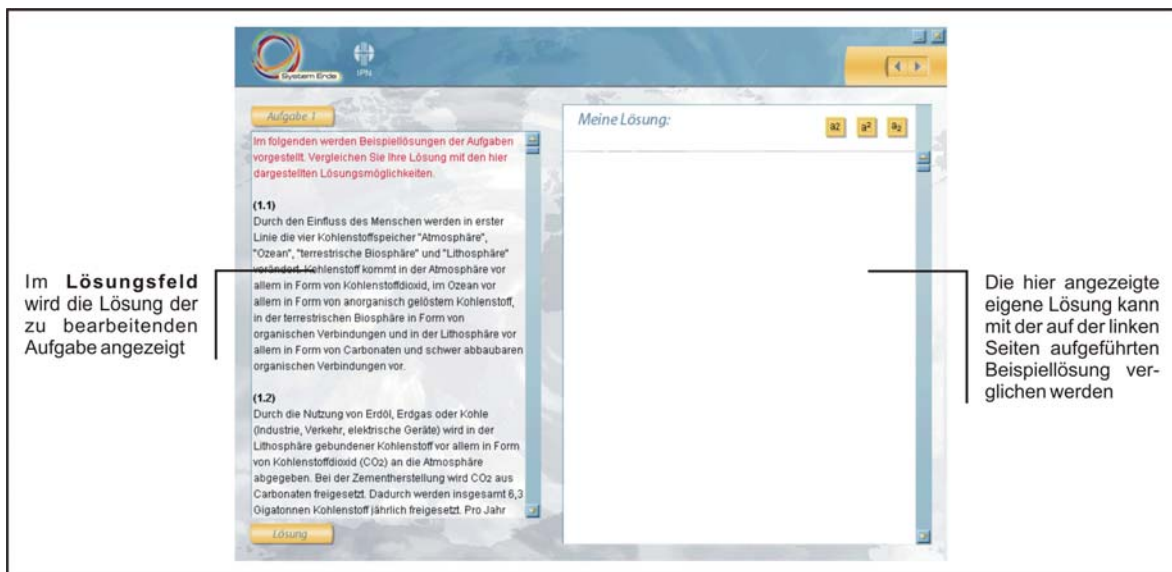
System Erde

IPN

Aufgabe 1

Im folgenden werden Beispiellösungen der Aufgaben vorgestellt. Vergleichen Sie Ihre Lösung mit den hier dargestellten Lösungsmöglichkeiten.

(1.1)
Durch den Einfluss des Menschen werden in erster Linie die vier Kohlenstoffspeicher "Atmosphäre", "Ozean", "terrestrische Biosphäre" und "Lithosphäre" verändert. Kohlenstoff kommt in der Atmosphäre vor allem in Form von Kohlenstoffdioxid, im Ozean vor allem in Form von anorganisch gelöstem Kohlenstoff, in der terrestrischen Biosphäre in Form von organischen Verbindungen und in der Lithosphäre vor allem in Form von Carbonaten und schwer abbaubaren organischen Verbindungen vor.

(1.2)
Durch die Nutzung von Erdöl, Erdgas oder Kohle (Industrie, Verkehr, elektrische Geräte) wird in der Lithosphäre gebundener Kohlenstoff vor allem in Form von Kohlenstoffdioxid ($CO_2$) an die Atmosphäre abgegeben. Bei der Zementherstellung wird $CO_2$ aus Carbonaten freigesetzt. Dadurch werden insgesamt 6,3 Gigatonnen Kohlenstoff jährlich freigesetzt. Pro Jahr

Lösung

Meine Lösung:

a2 $a^2$ $a_2$

Im **Lösungsfeld** wird die Lösung der zu bearbeitenden Aufgabe angezeigt

Die hier angezeigte eigene Lösung kann mit der auf der linken Seiten aufgeführten Beispiellösung verglichen werden